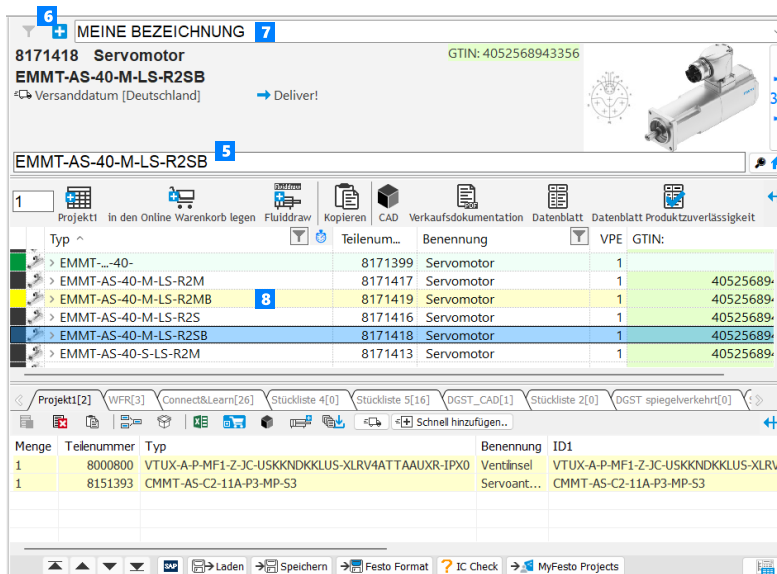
6 MEINE BEZEICHNUNG 7

8171418 Servomotor
EMMT-AS-40-M-LS-R2SB
Versanddatum [Deutschland]
→ Deliver!
GTIN: 4052568943356

EMMT-AS-40-M-LS-R2SB 5

1
Projekt1
in den Online Warenkorb legen
Fluiddraw
Kopieren
CAD
Verkaufsdokumentation
Datenblatt
Datenblatt Produktzuverlässigkeit

| Typ | Teilenum... | Benennung | VPE | GTIN: |
|---|---|---|---|---|
| EMMT-...-40- | 8171399 | Servomotor | 1 | |
| EMMT-AS-40-M-LS-R2M | 8171417 | Servomotor | 1 | 40525689 |
| EMMT-AS-40-M-LS-R2MB 8 | 8171419 | Servomotor | 1 | 40525689 |
| EMMT-AS-40-M-LS-R2S | 8171416 | Servomotor | 1 | 40525689 |
| EMMT-AS-40-M-LS-R2SB | 8171418 | Servomotor | 1 | 40525689 |
| EMMT-AS-40-S-LS-R2M | 8171413 | Servomotor | 1 | 40525689 |

Projekt1[2] WFR[3] Connect&Learn[26] Stückliste 4[0] Stückliste 5[16] DGST_CAD[1] Stückliste 2[0] DGST spiegelverkehrt[0]

Schnell hinzufügen..

| Menge | Teilenummer | Typ | Benennung | ID1 |
|---|---|---|---|---|
| 1 | 8000800 | VTUX-A-P-MF1-Z-JC-USKKNDKKLUS-XLRV4ATTAAUXR-IPX0 | Ventilinsel | VTUX-A-P-MF1-Z-JC-USKKNDKKLUS-XLRV |
| 1 | 8151393 | CMMT-AS-C2-11A-P3-MP-S3 | Servoant... | CMMT-AS-C2-11A-P3-MP-S3 |

SAP Laden Speichern Festo Format IC Check MyFesto Projects